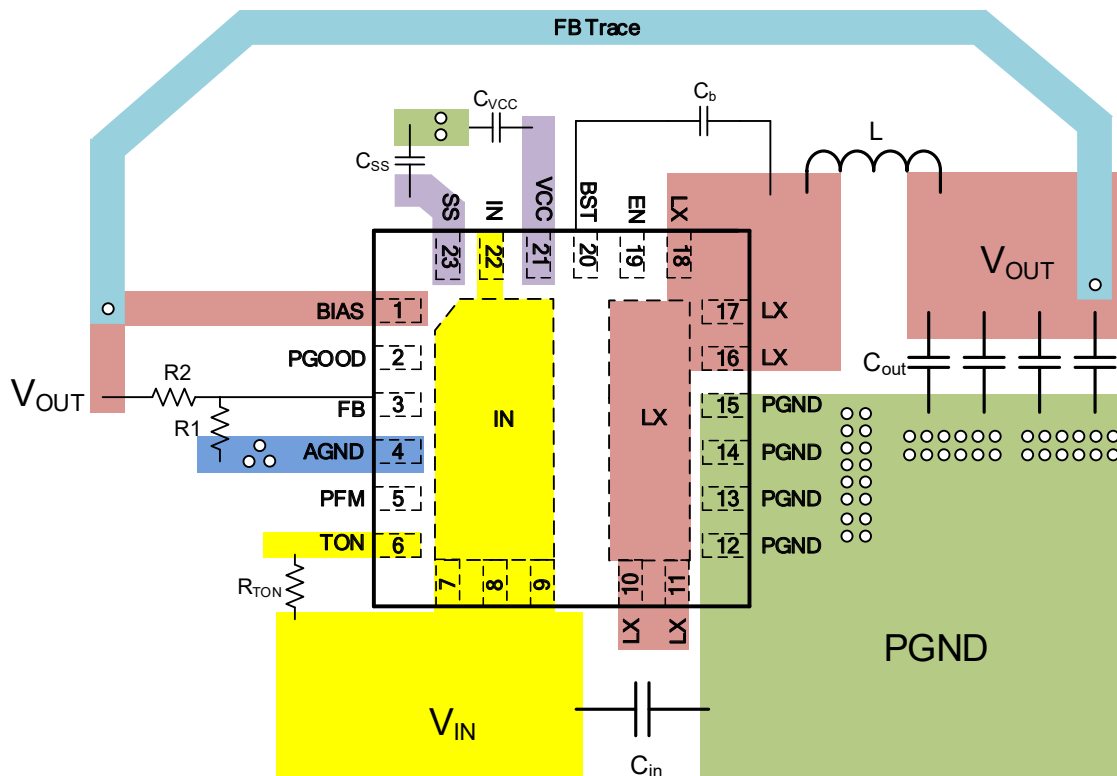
FB Trace

$C_{VCC}$

$C_b$

L

$C_{SS}$

SS IN VCC BST EN LX

23 22 21 20 19 18

$V_{OUT}$

BIAS 1

17 LX

PGOOD 2

16 LX

$C_{out}$

$V_{OUT}$

R2

FB 3

IN

LX

15 PGND

R1

AGND 4

14 PGND

PFM 5

13 PGND

TON 6

12 PGND

7 8 9 10 11

$R_{TON}$

LX LX

PGND

$V_{IN}$

$C_{in}$